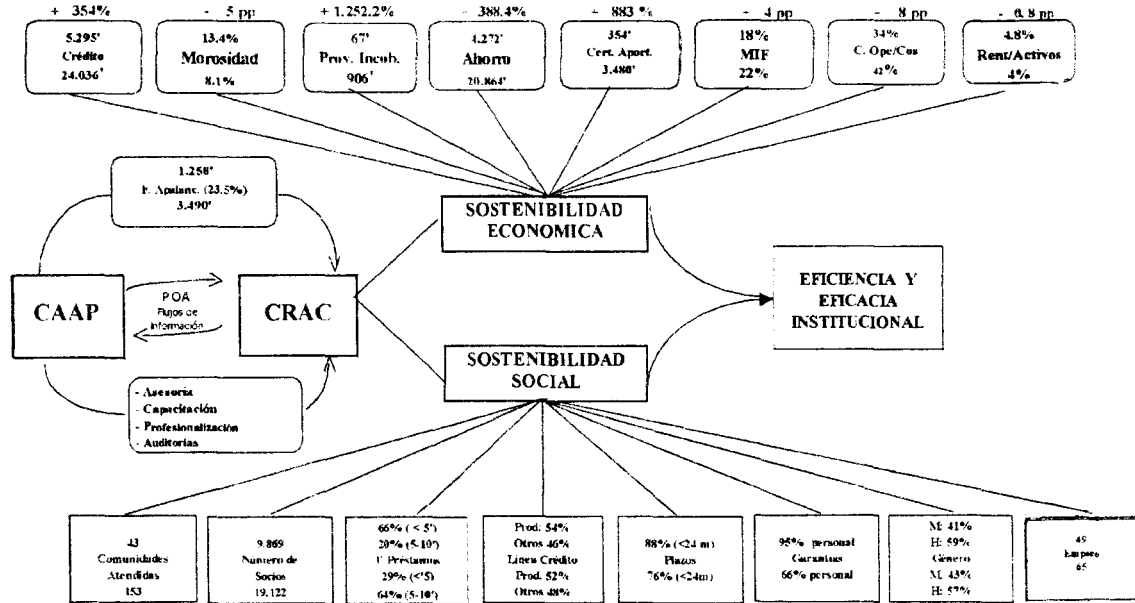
+ 354%

5.295'
Crédito
24.036'

- 5 pp

13.4%
Morosidad
8.1%

+ 1.252.2%

67'
Prov. Incob.
906'

- 388.4%

4.272'
Ahorro
20.864'

+ 883 %

354'
Cert. Aport.
3.480'

- 4 pp

18%
MIF
22%

- 8 pp

34%
C. Ope/Cos
42%

- 0.8 pp

4.8%
Rent/Activos
4%

1.258'
F. Apalanc. (23.5%)
3.490'

SOSTENIBILIDAD ECONOMICA

CAAP

POA
Flujos de información

CRAC

EFICIENCIA Y EFICACIA INSTITUCIONAL

SOSTENIBILIDAD SOCIAL

- Asesoría
- Capacitación
- Profesionalización
- Auditorías

43
Comunidades
Atendidas
153

9.869
Numero de
Socios
19.122

66% (< 5')
20% (5-10')
Préstamos
29% (<5')
64% (5-10')

Prod. 54%
Otros 46%
Linea Crédito
Prod. 52%
Otros 48%

88% (<24 m)
Plazos
76% (<24m)

95% personal
Garantias
66% personal

M: 41%
H: 59%
Género
M: 43%
H: 57%

49
Empleo
65